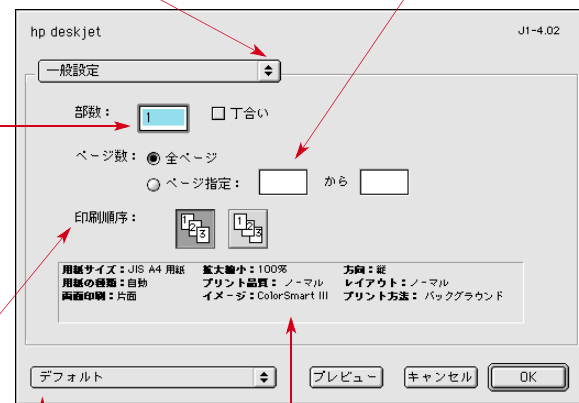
hp deskjet

J1-4.02

一般設定

部数： 1

丁合い

ページ数： 全ページ

ページ指定： から

印刷順序：

用紙サイズ：JIS A4 用紙
用紙の種類：自動
両面印刷：片面
拡大縮小：100%
プリント品質：ノーマル
イメージ：ColorSmart III
方向：縦
レイアウト：ノーマル
プリント方法：バックグラウンド

デフォルト

プレビュー

キャンセル

OK